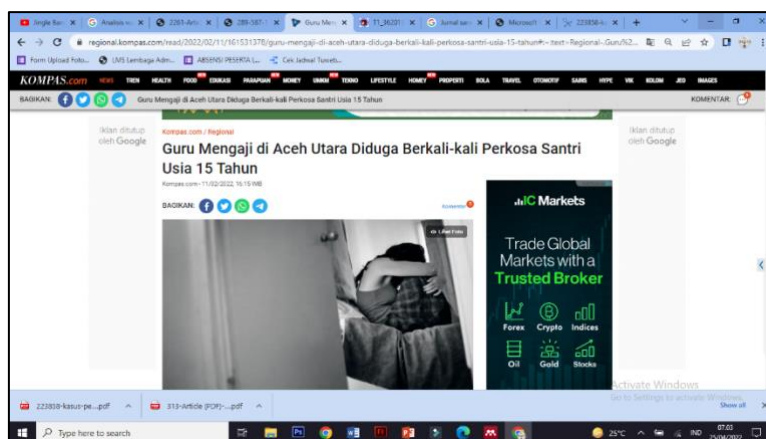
Single Sur | Analisis | 2283-Artic | 289-587 | Guru Men | T1_36201 | Jurnal sar | Microsoft | 223858-k | +

regional.kompas.com/read/2022/02/11/161531378/guru-mengaji-di-aceh-utara-diduga-berkali-kali-perkosa-santri-usia-15-tahun#:~:text=Regional--Guru%2...

Form Upload Foto... | LMS Lembaga Adm... | ABSENSI PESERTA L... | Cek Jadwal Tuweb...

KOMPAS.com NEWS TREN HEALTH FOOD EDUKASI PARAPUAN MONEY UMKM TEKNO LIFESTYLE HOMEY PROPERTI BOLA TRAVEL OTOMOTIF SAINS HYPE VIK KOLOM JEO IMAGES

BAGIKAN: Guru Mengaji di Aceh Utara Diduga Berkali-kali Perkosa Santri Usia 15 Tahun KOMENTAR:

Iklan ditutup oleh Google

Kompas.com / Regional

Guru Mengaji di Aceh Utara Diduga Berkali-kali Perkosa Santri Usia 15 Tahun

Kompas.com - 11/02/2022, 16:15 WIB

BAGIKAN:

Komentar

Lihat Foto

Iklan ditutup oleh Google

IC Markets

Trade Global Markets with a Trusted Broker

Forex Crypto Indices

Oil Gold Stocks

Activate Windows
Go to Settings to activate Windows.

223808-kasus-pe....pdf | 313-Article (PDF)-....pdf | Show all

Type here to search

25°C IND 07.03 25/04/2022